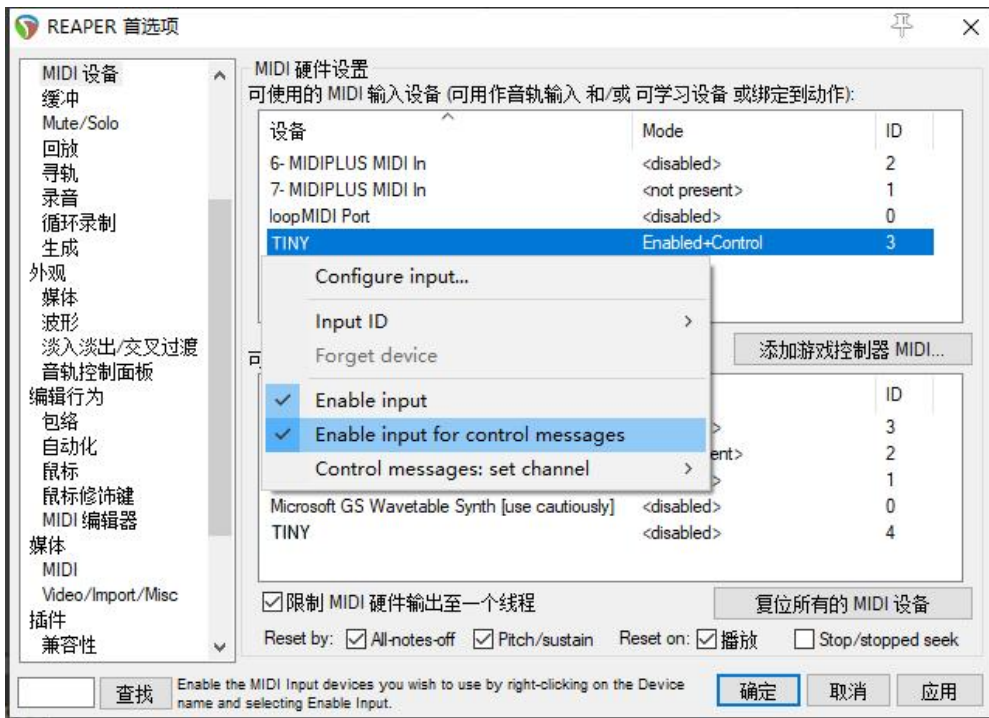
REAPER 首选项

MIDI 设备
缓冲
Mute/Solo
回放
寻轨
录音
循环录制
生成
外观
媒体
波形
淡入淡出/交叉过渡
音轨控制面板
编辑行为
包络
自动化
鼠标
鼠标修饰键
MIDI 编辑器
媒体
MIDI
Video/Import/Misc
插件
兼容性

MIDI 硬件设置
可使用的 MIDI 输入设备 (可用作音轨输入 和/或 可学习设备 或绑定到动作):

| 设备 | Mode | ID |
|---|---|---|
| 6- MIDIPLUS MIDI In | <disabled> | 2 |
| 7- MIDIPLUS MIDI In | <not present> | 1 |
| loopMIDI Port | <disabled> | 0 |
| TINY | Enabled+Control | 3 |

Configure input...
Input ID
Forget device
Enable input
Enable input for control messages
Control messages: set channel

可

添加游戏控制器 MIDI...

| | | ID |
|---|---|---|
| | > | 3 |
| | ent> | 2 |
| | > | 1 |
| Microsoft GS Wavetable Synth [use cautiously] | <disabled> | 0 |
| TINY | <disabled> | 4 |

☑限制 MIDI 硬件输出至一个线程
复位所有的 MIDI 设备
Reset by: ☑ All-notes-off ☑ Pitch/sustain Reset on: ☑ 播放 ☐ Stop/stopped seek

查找
Enable the MIDI Input devices you wish to use by right-clicking on the Device name and selecting Enable Input.
确定 取消 应用